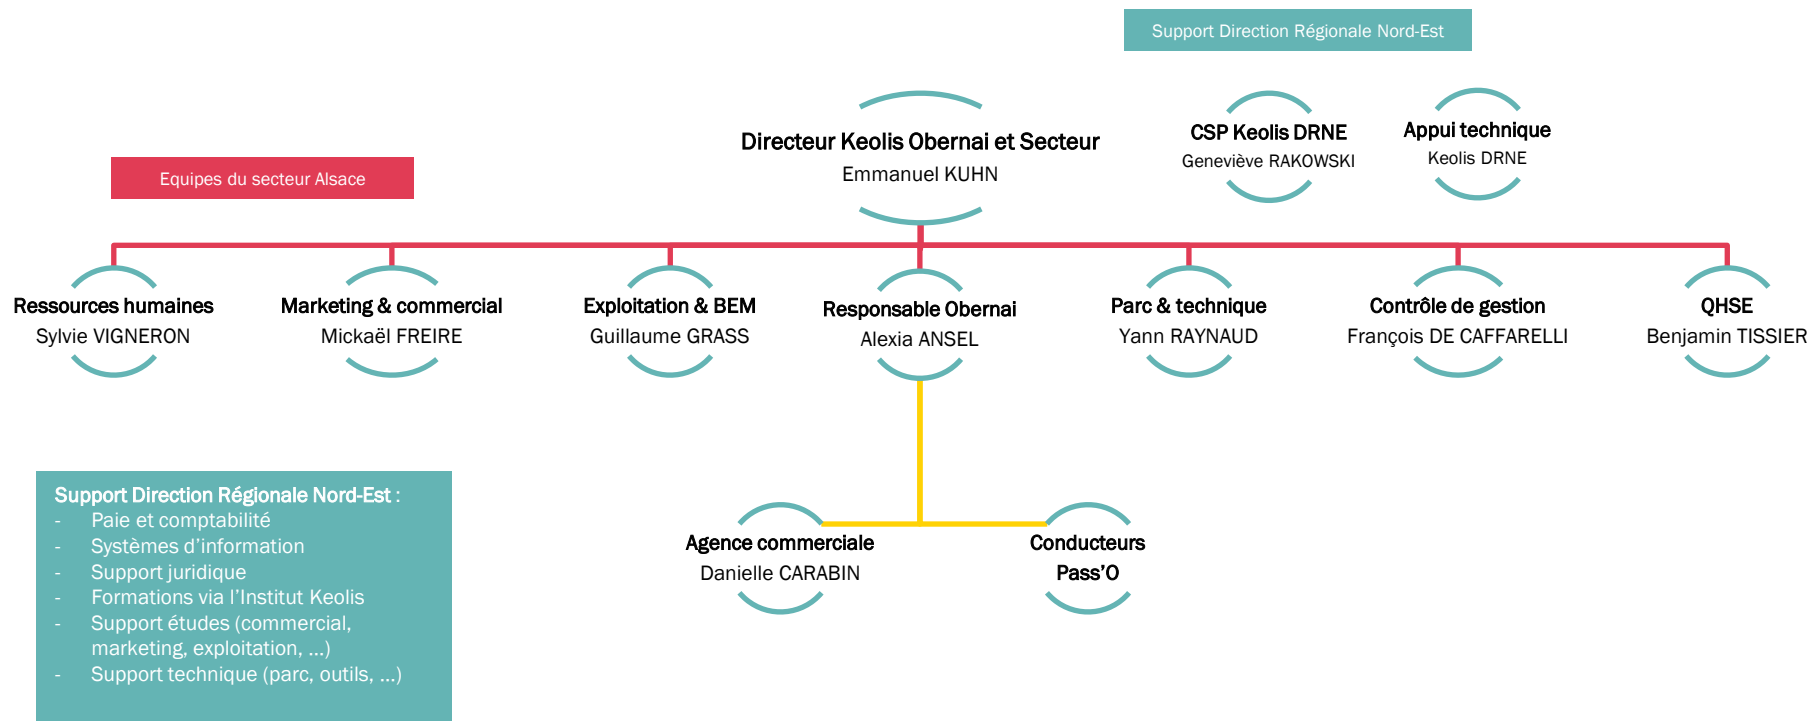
Support Direction Régionale Nord-Est

Directeur Keolis Obernai et Secteur
Emmanuel KUHN

CSP Keolis DRNE
Geneviève RAKOWSKI

Appui technique
Keolis DRNE

Equipes du secteur Alsace

Ressources humaines
Sylvie VIGNERON

Marketing & commercial
Mickaël FREIRE

Exploitation & BEM
Guillaume GRASS

Responsable Obernai
Alexia ANSEL

Parc & technique
Yann RAYNAUD

Contrôle de gestion
François DE CAFFARELLI

QHSE
Benjamin TISSIER

Support Direction Régionale Nord-Est :
- Paie et comptabilité
- Systèmes d'information
- Support juridique
- Formations via l'Institut Keolis
- Support études (commercial, marketing, exploitation, …)
- Support technique (parc, outils, …)

Agence commerciale
Danielle CARABIN

Conducteurs
Pass'O